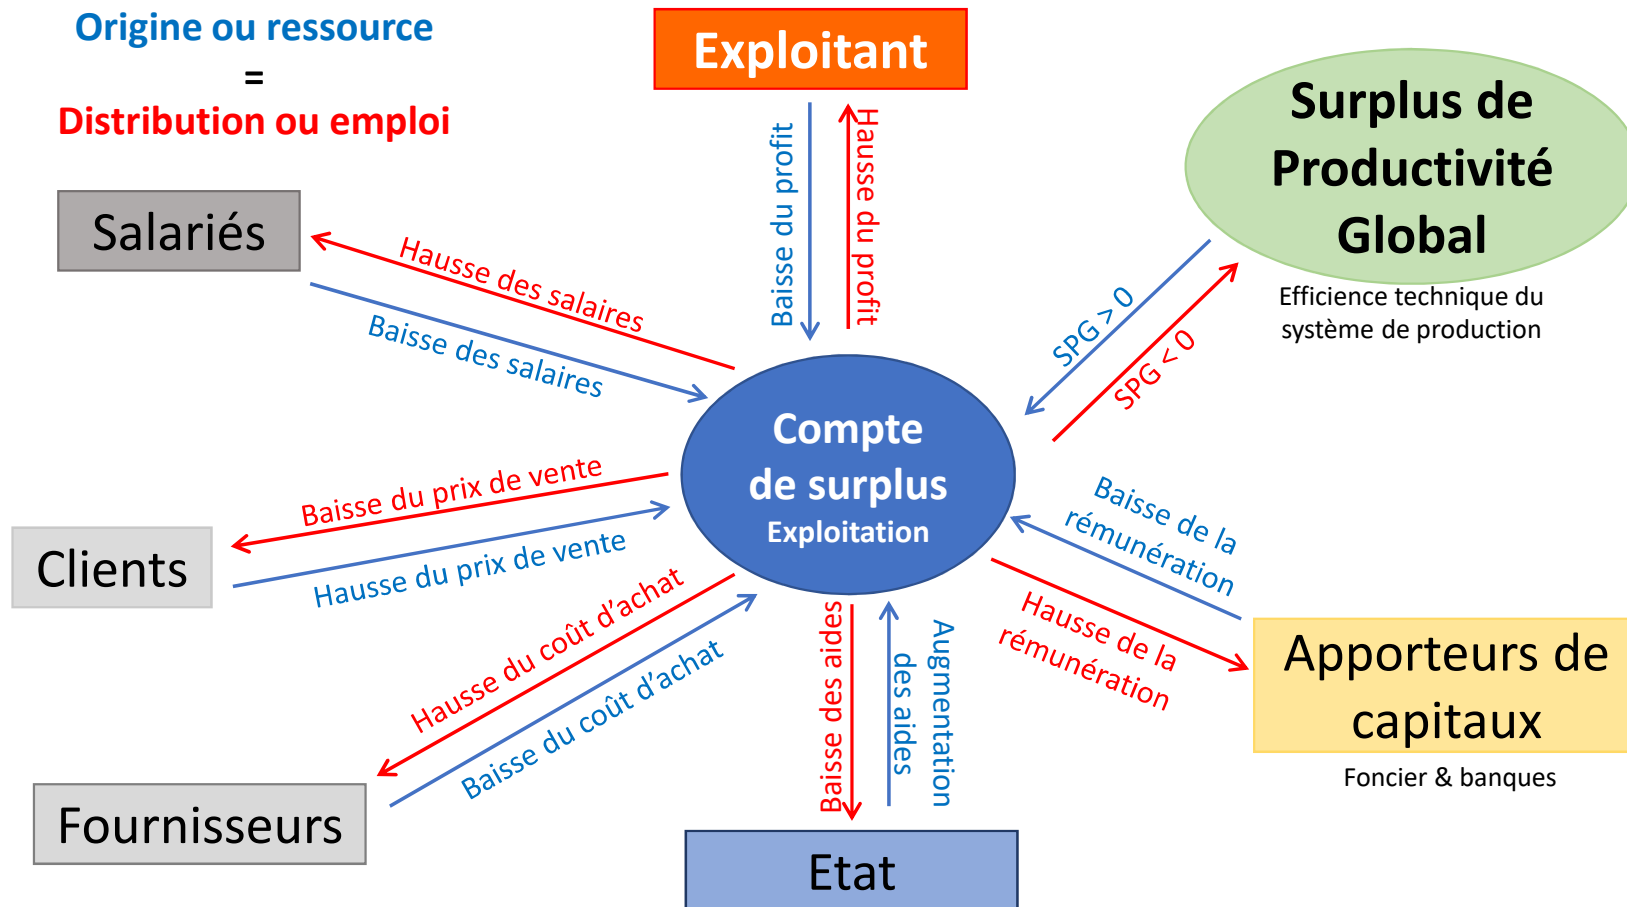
Origine ou ressource
=
Distribution ou emploi

Exploitant

Baisse du profit

Hausse du profit

Surplus de Productivité Global

Efficience technique du système de production

Salariés

Hausse des salaires

Baisse des salaires

SPG > 0

SPG < 0

Compte de surplus
Exploitation

Clients

Baisse du prix de vente

Hausse du prix de vente

Baisse de la rémunération

Hausse de la rémunération

Apporteurs de capitaux

Foncier & banques

Hausse du coût d'achat

Baisse du coût d'achat

Baisse des aides

Augmentation des aides

Fournisseurs

Etat